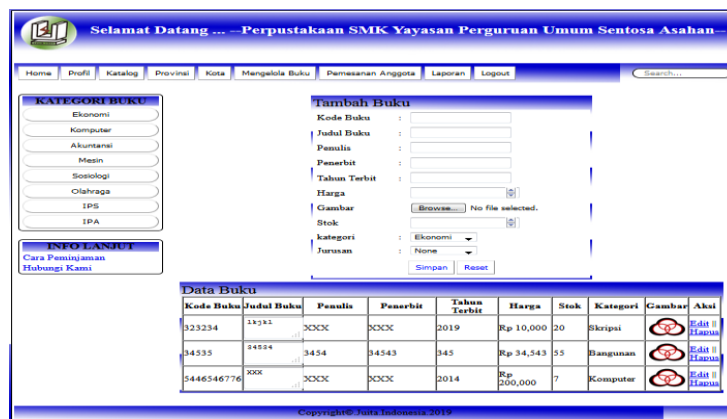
Selamat Datang ... —Perpustakaan SMK Yayasan Perguruan Umum Sentosa Asahan—

Home | Profil | Katalog | Provinsi | Kota | Mengelola Buku | Pemesanan Anggota | Laporan | Logout

Search...

KATEGORI BUKU
Ekonomi
Komputer
Akuntansi
Mesin
Sosiologi
Olahraga
IPS
IPA

INFO LANJUT
Cara Peminjaman
Hubungi Kami

Tambah Buku
Kode Buku :
Judul Buku :
Penulis :
Penerbit :
Tahun Terbit :
Harga
Gambar Browse... No file selected.
Stok
kategori : Ekonomi
Jurusan : None
Simpan Reset

Data Buku

| Kode Buku | Judul Buku | Penulis | Penerbit | Tahun Terbit | Harga | Stok | Kategori | Gambar | Aksi |
|---|---|---|---|---|---|---|---|---|---|
| 323234 | lkjkl | XXX | XXX | 2019 | Rp 10,000 | 20 | Skripsi | | Edit \|\| Hapus |
| 34535 | 34534 | 3454 | 34543 | 345 | Rp 34,543 | 55 | Bangunan | | Edit \|\| Hapus |
| 5446546776 | XXX | XXX | XXX | 2014 | Rp 200,000 | 7 | Komputer | | Edit \|\| Hapus |

Copyright© Juita Indonesia 2019